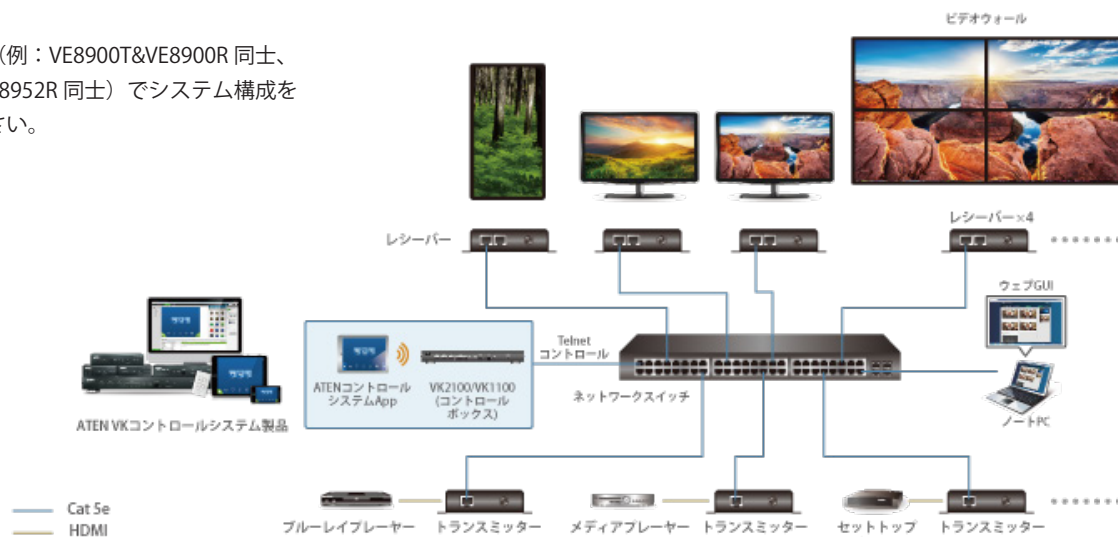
(例：VE8900T&VE8900R 同士、
8952R 同士）でシステム構成を
さい。

ビデオウォール

レシーバー

レシーバー×4

ウェブGUI

Telnet
コントロール

ATENコントロール
システムApp

VK2100/VK1100
(コントロール
ボックス)

ネットワークスイッチ

ATEN VKコントロールシステム製品

ノートPC

Cat 5e
HDMI

ブルーレイプレーヤー　トランスミッター　メディアプレーヤー　トランスミッター　セットトップ　トランスミッター